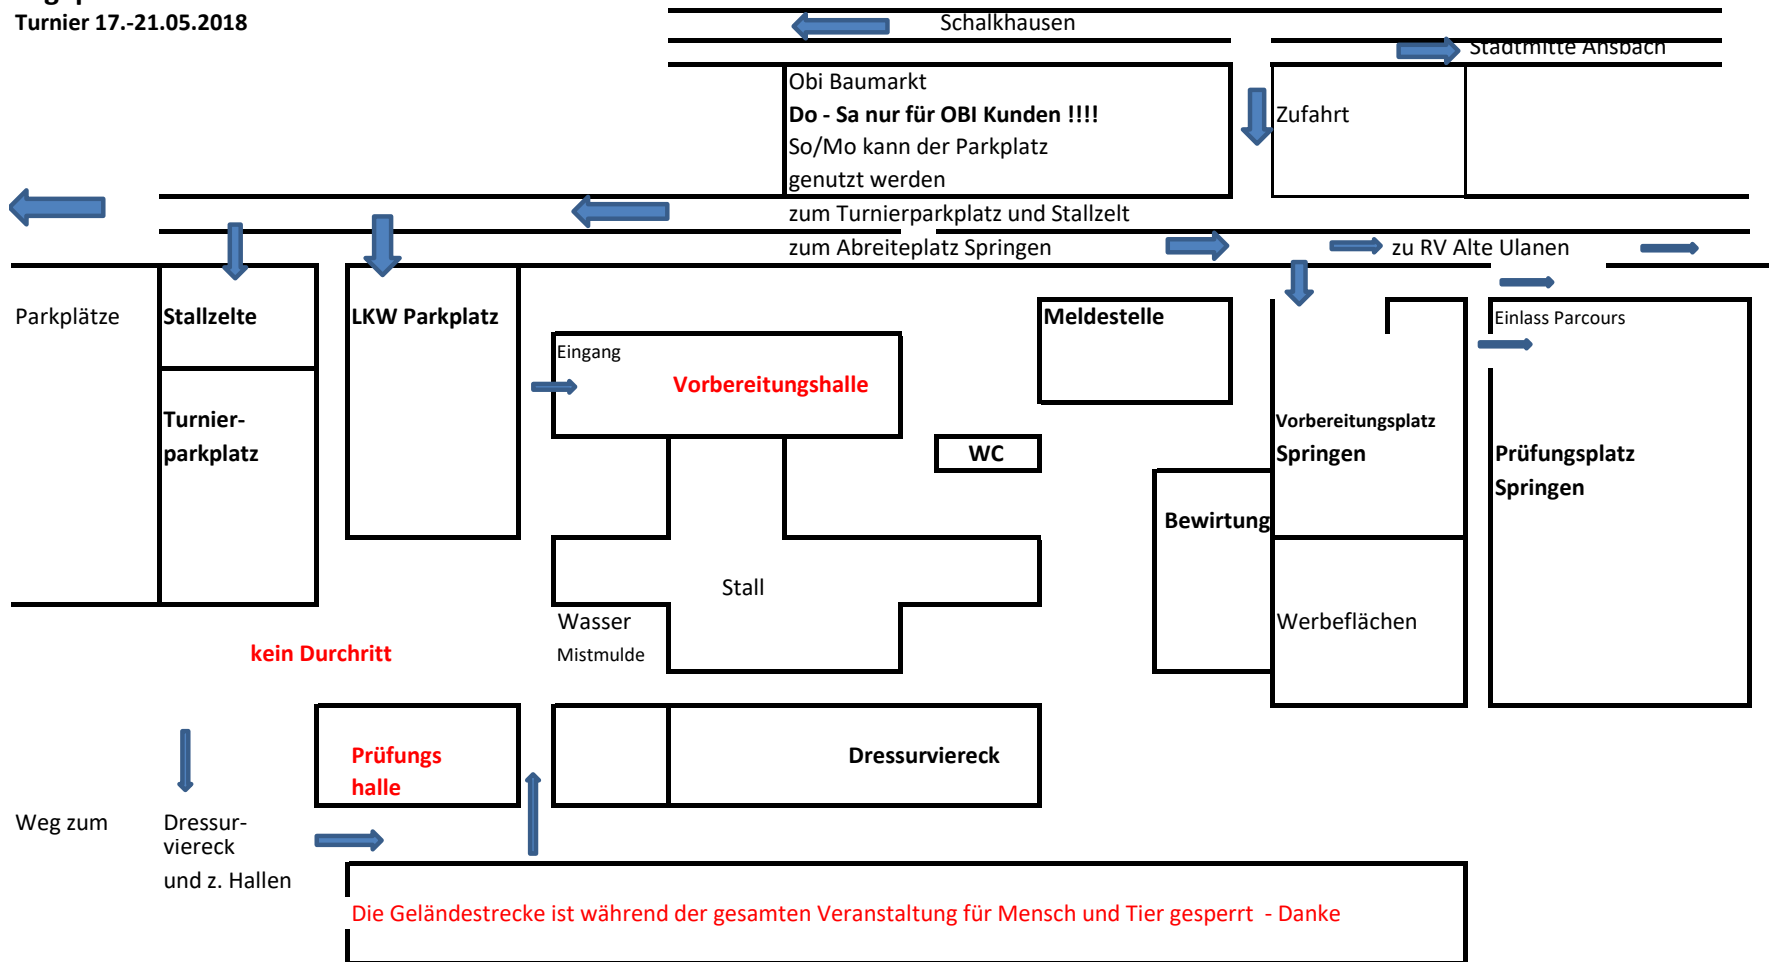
Turnier 17.-21.05.2018

Schalkhausen

Stadtmitte Ansbach

Obi Baumarkt
**Do - Sa nur für OBI Kunden !!!!**
So/Mo kann der Parkplatz genutzt werden

Zufahrt

zum Turnierparkplatz und Stallzelt

zum Abreiteplatz Springen

zu RV Alte Ulanen

Parkplätze

Stallzelte

LKW Parkplatz

Meldestelle

Einlass Parcours

Eingang

Vorbereitungshalle

Turnier-parkplatz

WC

Vorbereitungsplatz
Springen

Prüfungsplatz
Springen

Bewirtung

Stall

Wasser

Mistmulde

Werbeflächen

kein Durchritt

Prüfungs halle

Dressurviereck

Weg zum

Dressur-viereck
und z. Hallen

Die Geländestrecke ist während der gesamten Veranstaltung für Mensch und Tier gesperrt - Danke